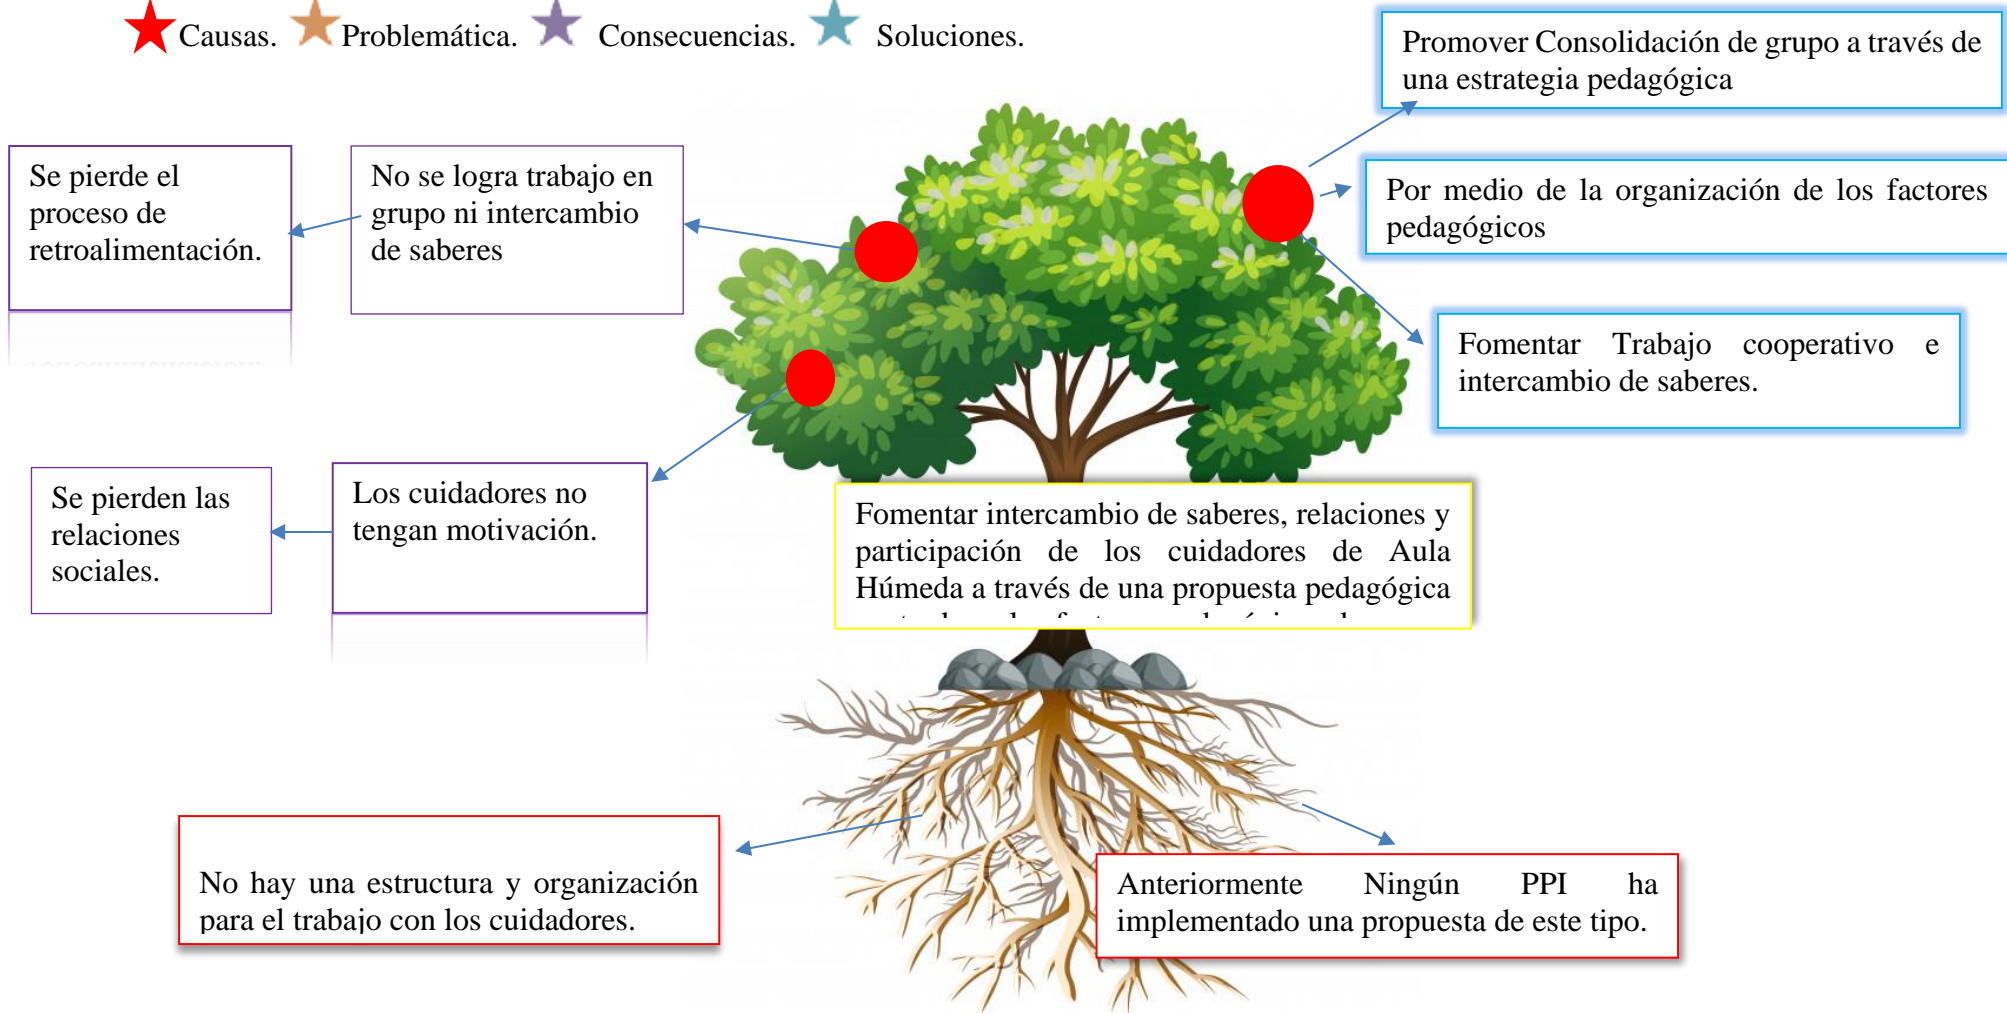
Causas. Problemática. Consecuencias. Soluciones.

Promover Consolidación de grupo a través de una estrategia pedagógica

Se pierde el proceso de retroalimentación.

No se logra trabajo en grupo ni intercambio de saberes

Por medio de la organización de los factores pedagógicos

Fomentar Trabajo cooperativo e intercambio de saberes.

Se pierden las relaciones sociales.

Los cuidadores no tengan motivación.

Fomentar intercambio de saberes, relaciones y participación de los cuidadores de Aula Húmeda a través de una propuesta pedagógica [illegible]

No hay una estructura y organización para el trabajo con los cuidadores.

Anteriormente Ningún PPI ha implementado una propuesta de este tipo.